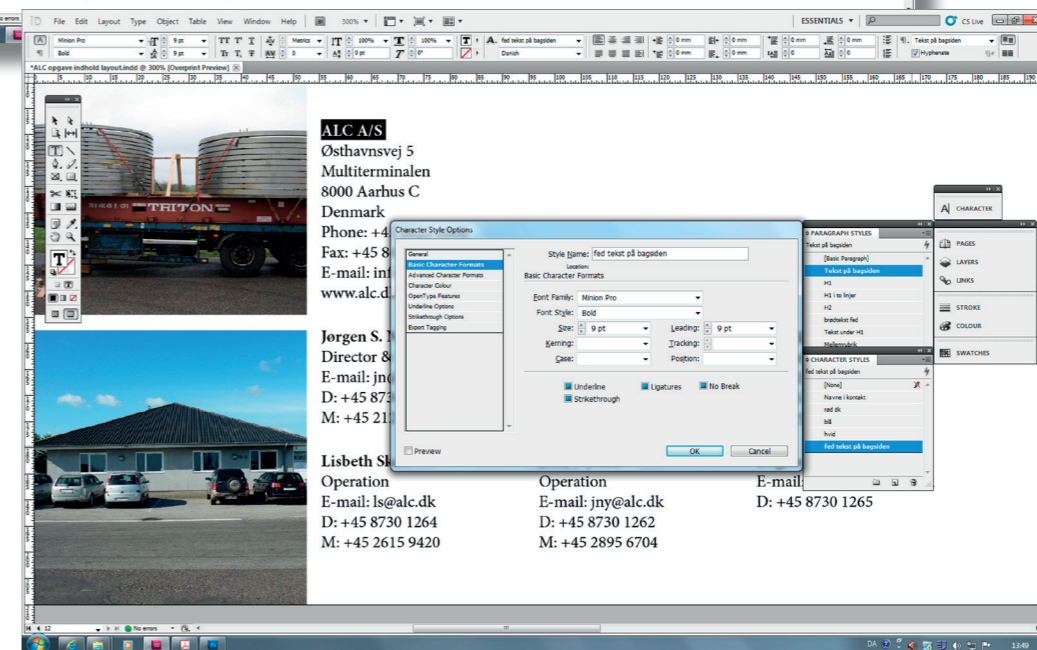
ID File Edit Layout Type Object Table View Window Help 300% ESSENTIALS CS Live

Minion Pro 9 pt Metrics 100% 100% 0 pt 0° fed tekst på bagsiden Danish 0 mm Tekst på bagsiden Hyphenate
Bold 9 pt 0

*ALC opgave indhold layout.indd @ 300% [Overprint Preview]

TRITON

ALC A/S
Østhavnsvej 5
Multiterminalen
8000 Aarhus C
Denmark
Phone: +4
Fax: +45 8
E-mail: inf
www.alc.d

Jørgen S.
Director &
E-mail: jn
D: +45 873
M: +45 2

Lisbeth Sk
Operation
E-mail: ls@alc.dk
D: +45 8730 1264
M: +45 2615 9420

Operation
E-mail: jny@alc.dk
D: +45 8730 1262
M: +45 2895 6704

E-mail
D: +45 8730 1265

Character Style Options
General
Basic Character Formats
Advanced Character Formats
Character Colour
OpenType Features
Underline Options
Strikethrough Options
Export Tagging
Style Name: fed tekst på bagsiden
Location:
Basic Character Formats
Font Family: Minion Pro
Font Style: Bold
Size: 9 pt
Leading: 9 pt
Kerning:
Tracking:
Case:
Position:
Underline
Ligatures
No Break
Strikethrough
Preview
OK
Cancel

PARAGRAPH STYLES
Tekst på bagsiden
[Basic Paragraph]
Tekst på bagsiden
H1
H1 to linjer
H2
brødtekst fed
Tekst under H1
Mellemrubrik

CHARACTER STYLES
fed tekst på bagsiden
[None]
Navne i kontakt
rød dk
blå
hvid
fed tekst på bagsiden

CHARACTER
PAGES
LAYERS
LINKS
STROKE
COLOUR
SWATCHES

12 No errors

DA 13:49